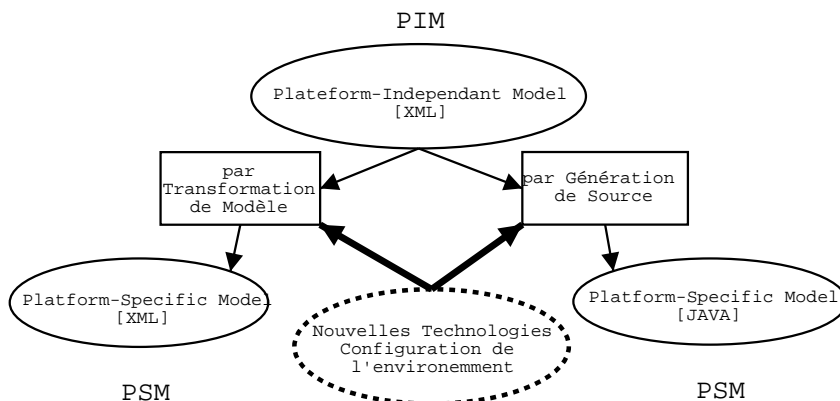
PIM

Plateform-Independant Model
[XML]

par Transformation de Modèle

par Génération de Source

Platform-Specific Model
[XML]

Nouvelles Technologies
Configuration de l'environement

Platform-Specific Model
[JAVA]

PSM

PSM